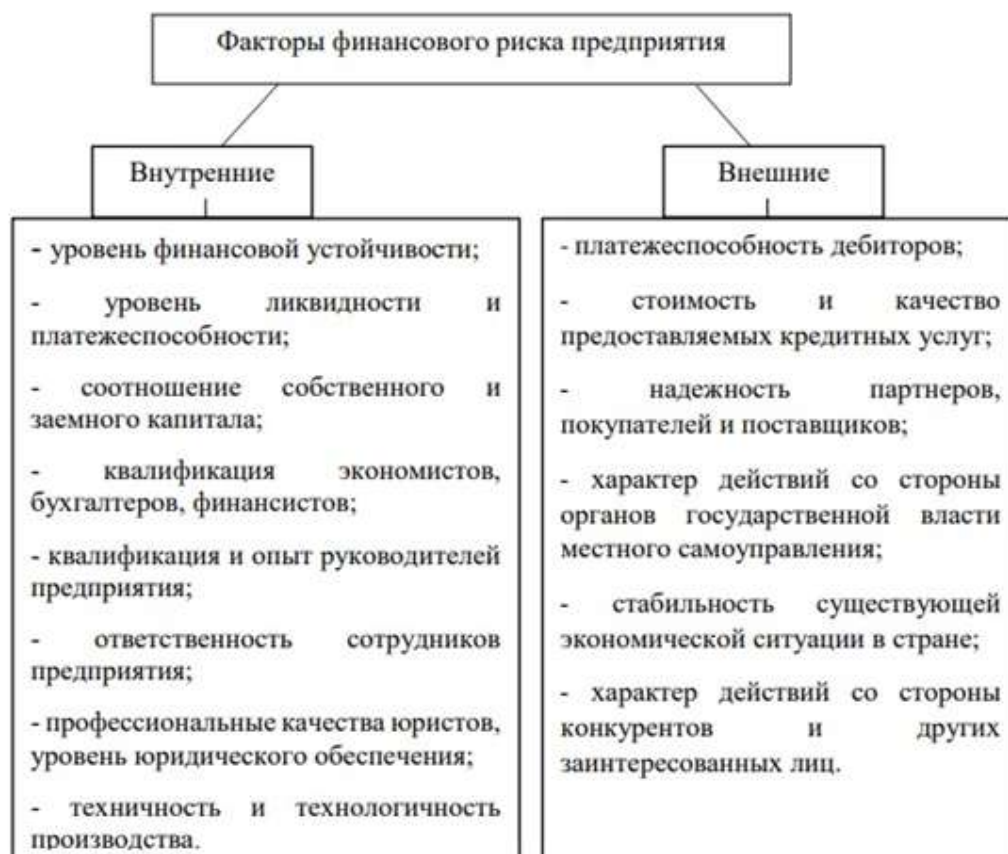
Факторы финансового риска предприятия

Внутренние

- уровень финансовой устойчивости;

- уровень ликвидности и платежеспособности;

- соотношение собственного и заемного капитала;

- квалификация экономистов, бухгалтеров, финансистов;

- квалификация и опыт руководителей предприятия;

- ответственность сотрудников предприятия;

- профессиональные качества юристов, уровень юридического обеспечения;

- техничность и технологичность производства.

Внешние

- платежеспособность дебиторов;

- стоимость и качество предоставляемых кредитных услуг;

- надежность партнеров, покупателей и поставщиков;

- характер действий со стороны органов государственной власти местного самоуправления;

- стабильность существующей экономической ситуации в стране;

- характер действий со стороны конкурентов и других заинтересованных лиц.